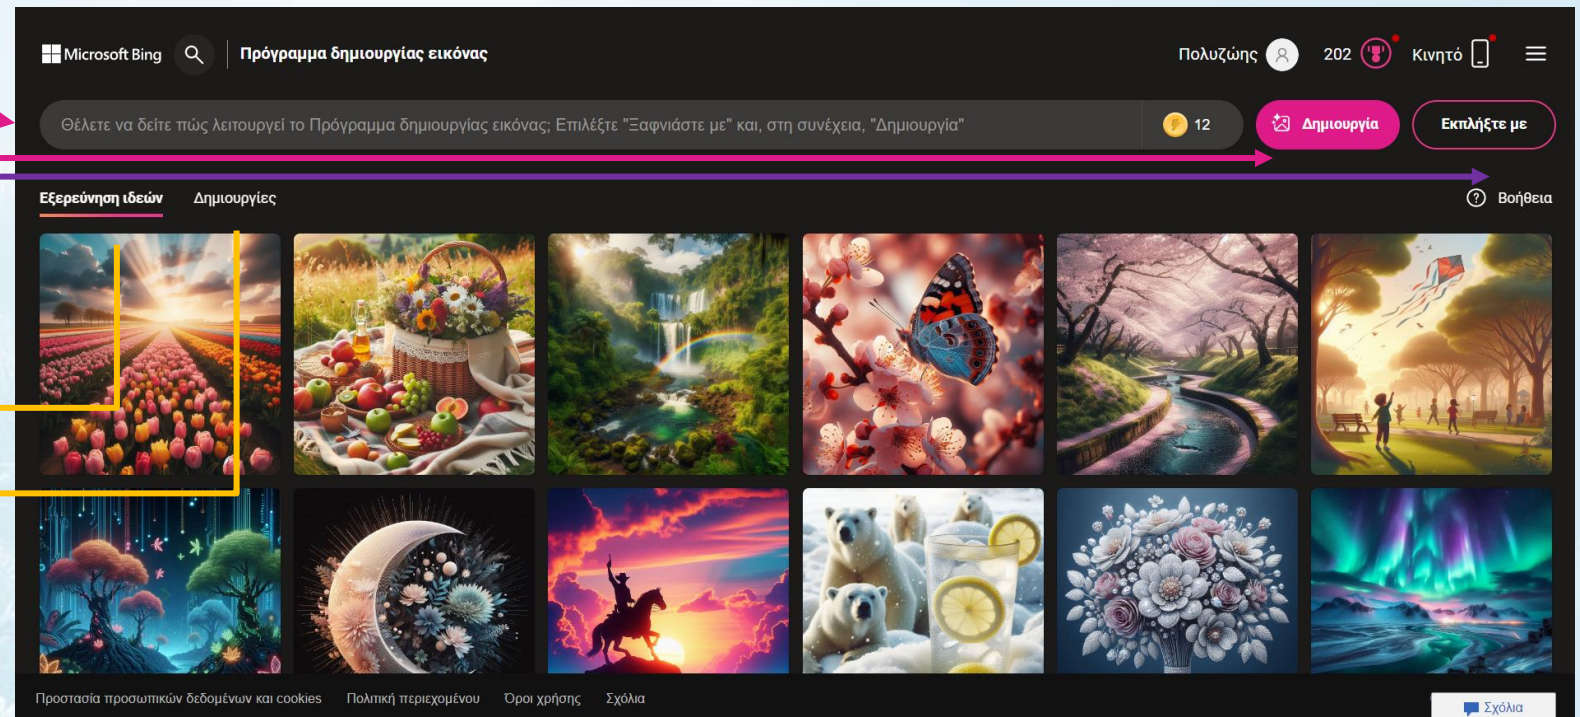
Microsoft Bing

Πρόγραμμα δημιουργίας εικόνας

Πολυζώης

202

Κινητό

Θέλετε να δείτε πώς λειτουργεί το Πρόγραμμα δημιουργίας εικόνας; Επιλέξτε "Ξαφνιάστε με" και, στη συνέχεια, "Δημιουργία"

12

Δημιουργία

Εκπλήξτε με

Εξερεύνηση ιδεών

Δημιουργίες

Βοήθεια

Προστασία προσωπικών δεδομένων και cookies

Πολιτική περιεχομένου

Όροι χρήσης

Σχόλια

Σχόλια